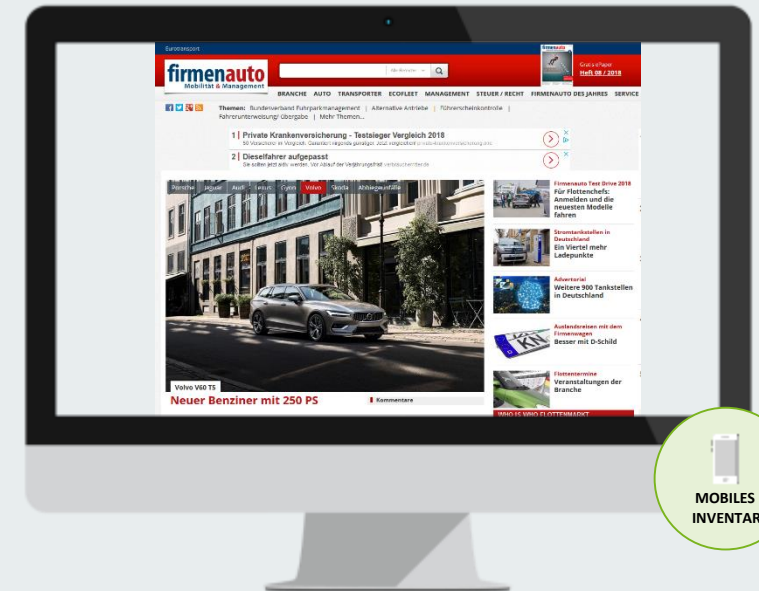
Eurotransport

firmenauto
Mobilität & Management

Alle Bereiche

Gratis ePaper
Heft 08 / 2018

BRANCHE AUTO TRANSPORTER ECOFLEET MANAGEMENT STEUER / RECHT FIRMENAUTO DES JAHRES SERVICE

Themen: Bundesverband Fuhrparkmanagement | Alternative Antriebe | Führerscheinkontrolle | Fahrerunterweisung/ Übergabe | Mehr Themen...

1 | Private Krankenversicherung - Testsieger Vergleich 2018
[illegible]

2 | Dieselfahrer aufgepasst
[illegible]

Porsche Jaguar Audi Lexus Cupra Volvo Skoda Abbiegeunfälle

Volvo V60 T5
Neuer Benziner mit 250 PS

Kommentare

Firmenauto Test Drive 2018
Für Flottenchefs: Anmelden und die neuesten Modelle fahren

Stromtankstellen in Deutschland
Ein Viertel mehr Ladepunkte

Advertorial
Weitere 900 Tankstellen in Deutschland

Auslandsreisen mit dem Firmenwagen
Besser mit D-Schild

Flottentermine
Veranstaltungen der Branche

WHO IS WHO FLOTTENMARKT

MOBILES INVENTAR